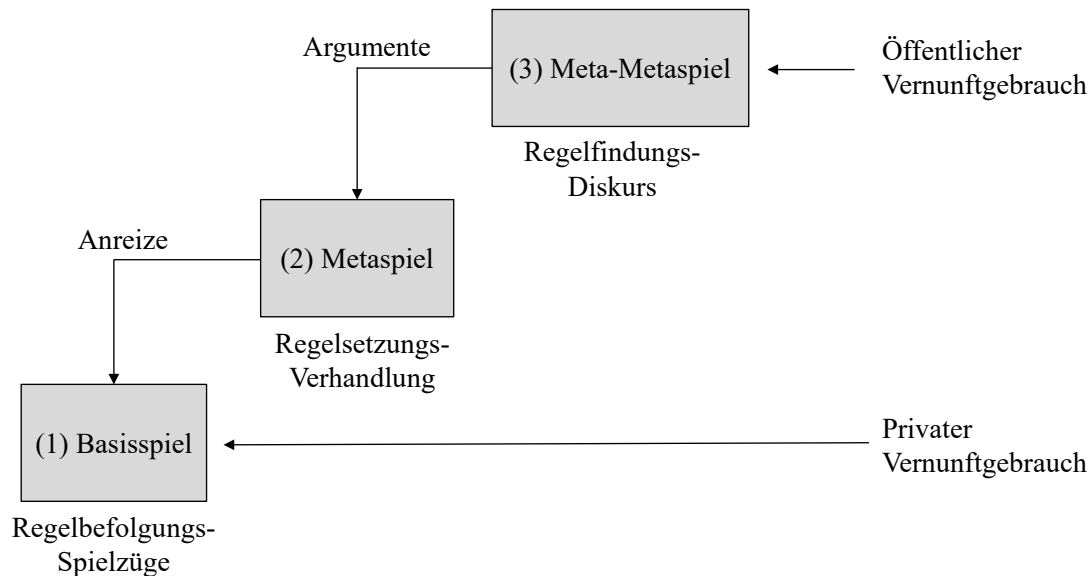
Argumente

(3) Meta-Metaspiel

Öffentlicher Vernunftgebrauch

Regelfindungs-Diskurs

Anreize

(2) Metaspiel

Regelsetzungs-Verhandlung

(1) Basisspiel

Privater Vernunftgebrauch

Regelbefolgungs-Spielzüge